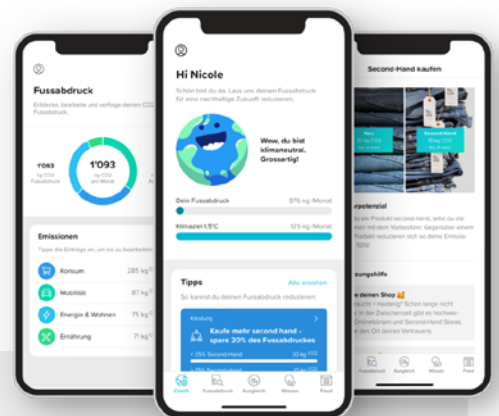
Fussabdruck

Entdecke, bearbeite und verfolge deinen CO2 Fussabdruck.

1'093

1'093
kg CO2 pro Monat

Emissionen

Tippe die Einträge an, um

Konsum 285 kg

Mobilität 87 kg

Energie & Wohnen 75 kg

Ernährung 71 kg

Hi Nicole

Schön bist du da. Lass uns deinen Fussabdruck für eine nachhaltige Zukunft reduzieren.

Wow, du bist klimaneutral. Grossartig!

Dein Fussabdruck 876 kg /Monat

Klimaziel 1.5°C 125 kg /Monat

Tipps Alle ansehen

So kannst du deinen Fussabdruck reduzieren:

Kleidung

Kaufe mehr second hand - spare 20% des Fussabdruckes

+ 25% Second-Hand 30 kg

Coach Fussabdruck Ausgleich Wissen Feed

Second-Hand kaufen

Second-Hand

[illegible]potenzial

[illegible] du ein Produkt second-hand, leiht du die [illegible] den Vorbesitzer. Gegenüber einem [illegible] Produkt reduzieren sich so deine Emissio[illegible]

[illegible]ungshilfe

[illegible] deinen Shop

Fussabdruck Ausgleich Wissen Feed